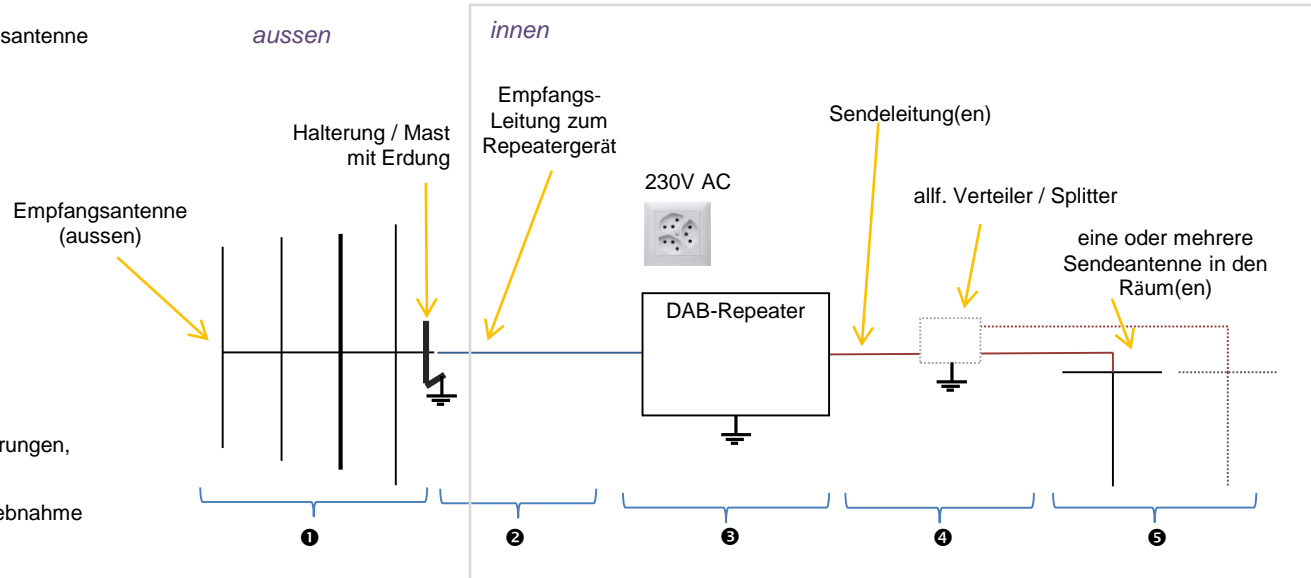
santenne

aussen

innen

Empfangs-Leitung zum Repeatergerät

Halterung / Mast mit Erdung

Sendeleitung(en)

230V AC

allf. Verteiler / Splitter

Empfangsantenne (aussen)

eine oder mehrere Sendeantenne in den Räum(en)

DAB-Repeater

rungen,

ebnahme

❶

❷

❸

❹

❺